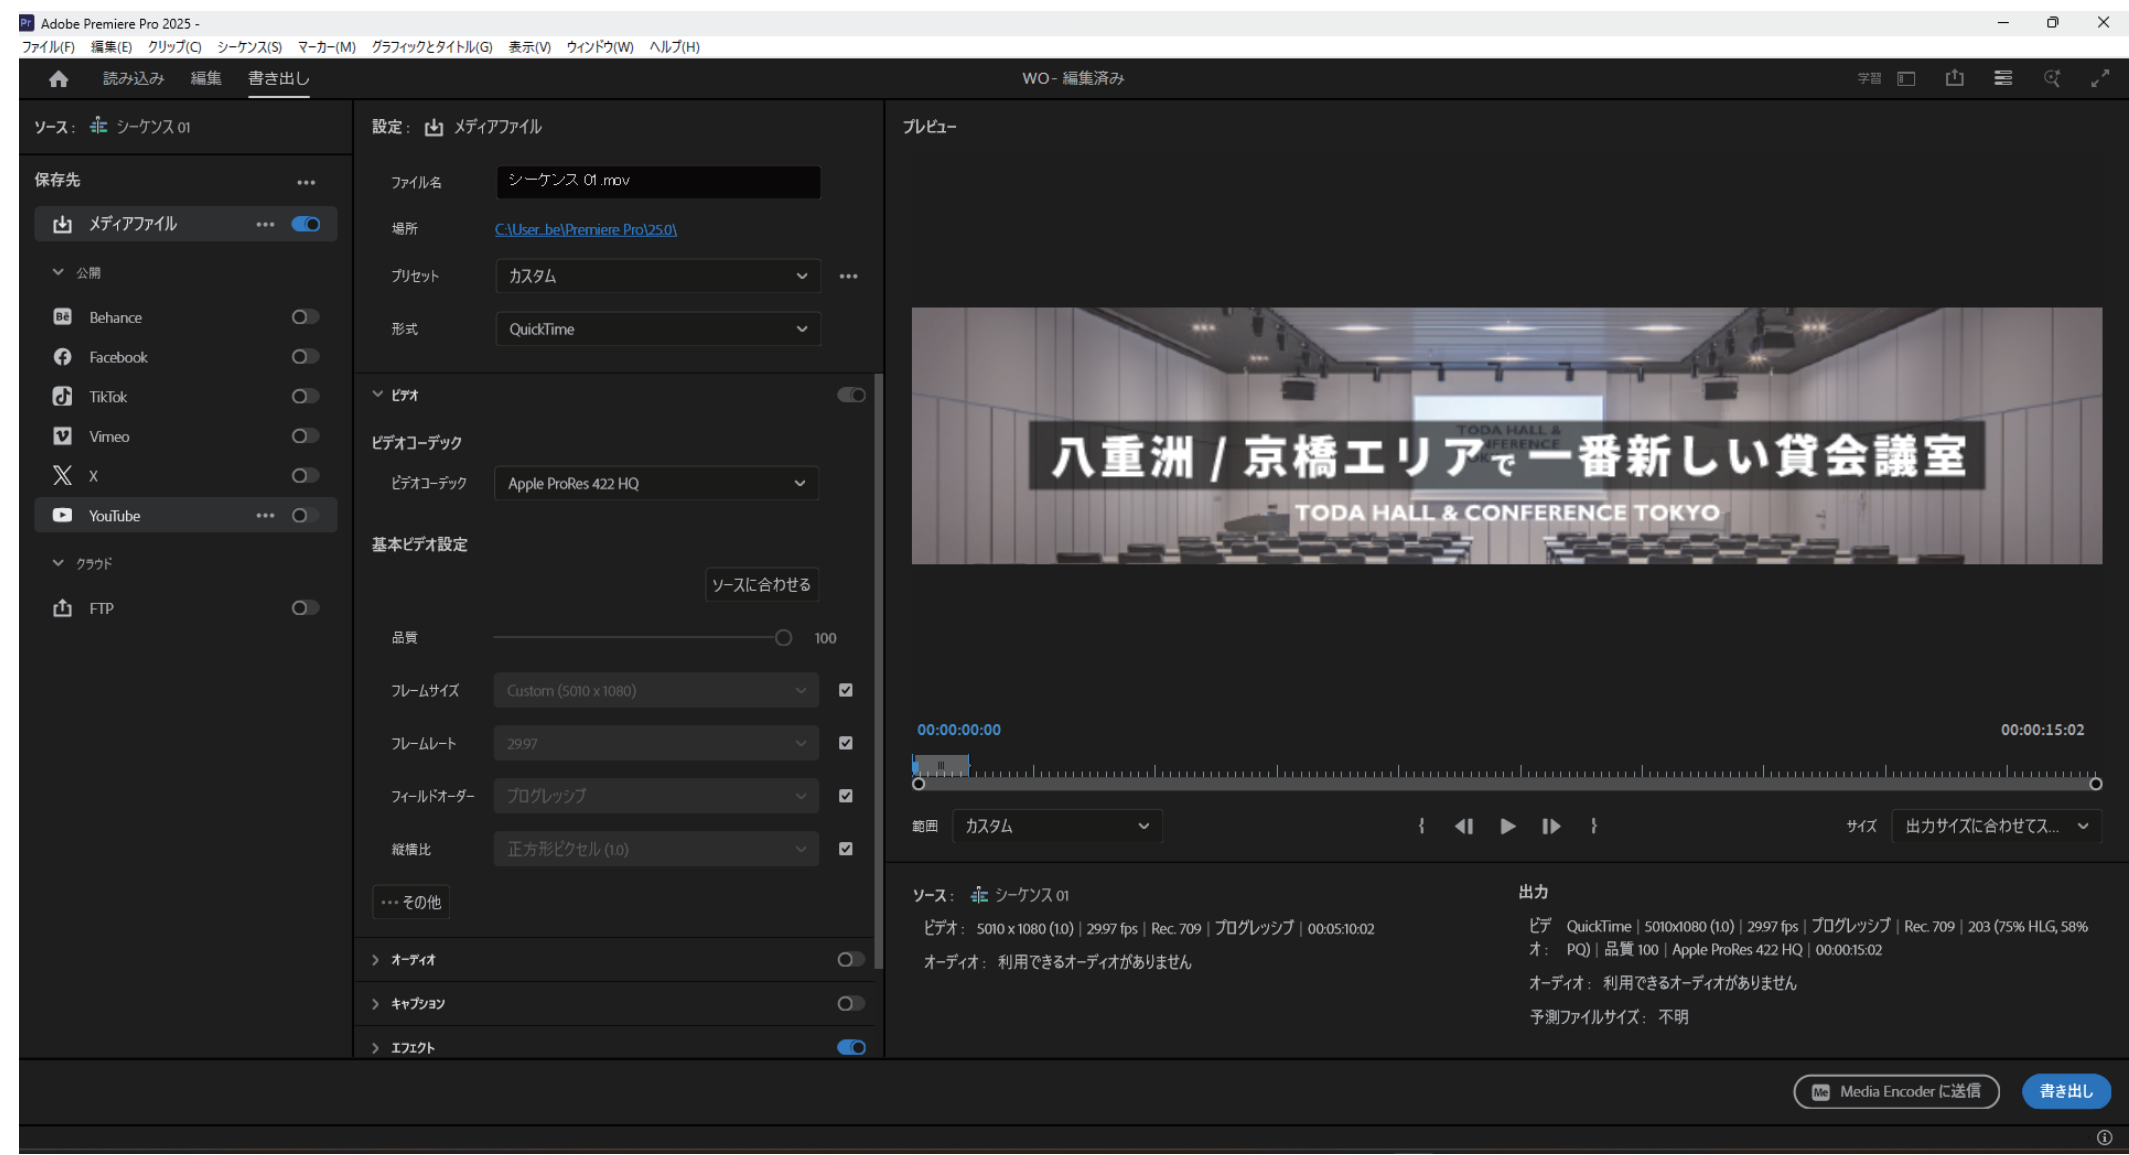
Pr Adobe Premiere Pro 2025 -

ファイル(F) 編集(E) クリップ(C) シーケンス(S) マーカー(M) グラフィックとタイトル(G) 表示(V) ウィンドウ(W) ヘルプ(H)

読み込み 編集 書き出し

WO - 編集済み

字幕

ソース： シーケンス 01

保存先

メディアファイル

公開

Behance

Facebook

TikTok

Vimeo

X

YouTube

クラウド

FTP

設定： メディアファイル

ファイル名 シーケンス 01.mov

場所 C:\User...be\Premiere Pro\25.0\

プリセット カスタム

形式 QuickTime

ビデオ

ビデオコーデック

ビデオコーデック Apple ProRes 422 HQ

基本ビデオ設定

ソースに合わせる

品質 100

フレームサイズ Custom (5010 x 1080)

フレームレート 29.97

フィールドオーダー プログレッシブ

縦横比 正方形ピクセル (1.0)

その他

オーディオ

キャプション

エフェクト

プレビュー

TODA HALL & CONFERENCE

八重洲 / 京橋エリアで一番新しい貸会議室

TODA HALL & CONFERENCE TOKYO

00:00:00:00

00:00:15:02

範囲 カスタム

サイズ 出力サイズに合わせてス...

ソース： シーケンス 01

ビデオ： 5010 x 1080 (1.0) | 29.97 fps | Rec. 709 | プログレッシブ | 00:05:10:02

オーディオ： 利用できるオーディオがありません

出力

ビデオ： QuickTime | 5010x1080 (1.0) | 29.97 fps | プログレッシブ | Rec. 709 | 203 (75% HLG, 58% PQ) | 品質 100 | Apple ProRes 422 HQ | 00:00:15:02

オーディオ： 利用できるオーディオがありません

予測ファイルサイズ： 不明

Media Encoder に送信

書き出し